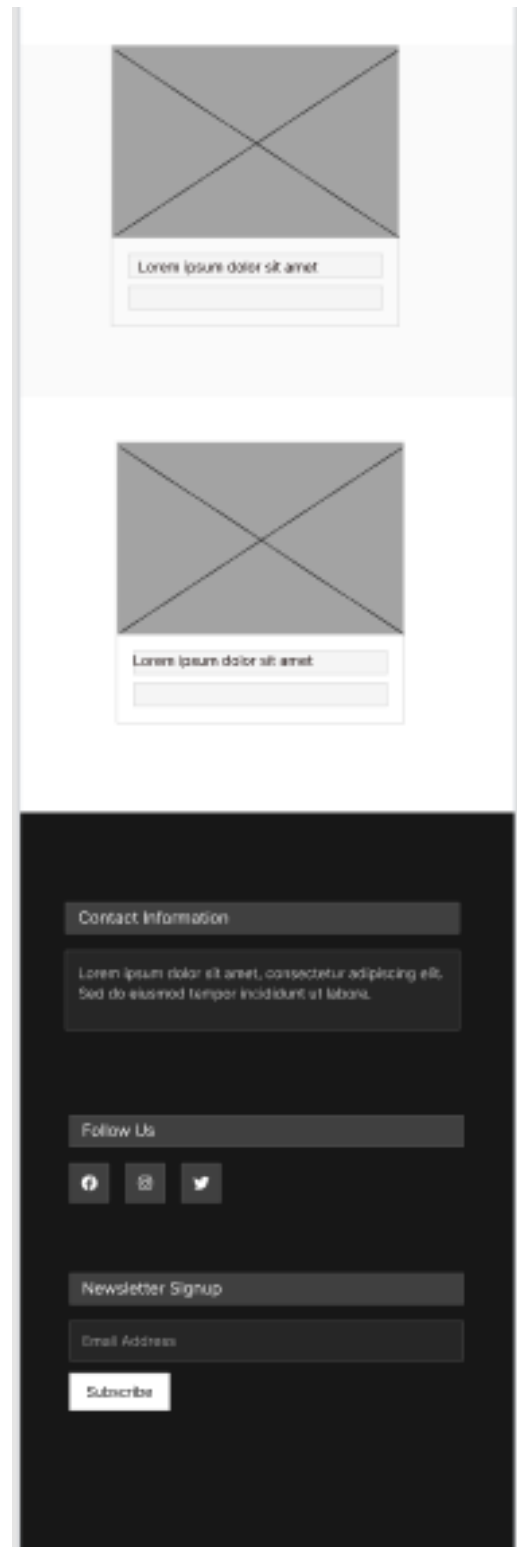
Lorem ipsum dolor sit amet

Lorem ipsum dolor sit amet

Contact Information

Lorem ipsum dolor sit amet, consectetur adipiscing elit. Sed do eiusmod tempor incididunt ut labore.

Follow Us

Newsletter Signup

Email Address

Subscribe